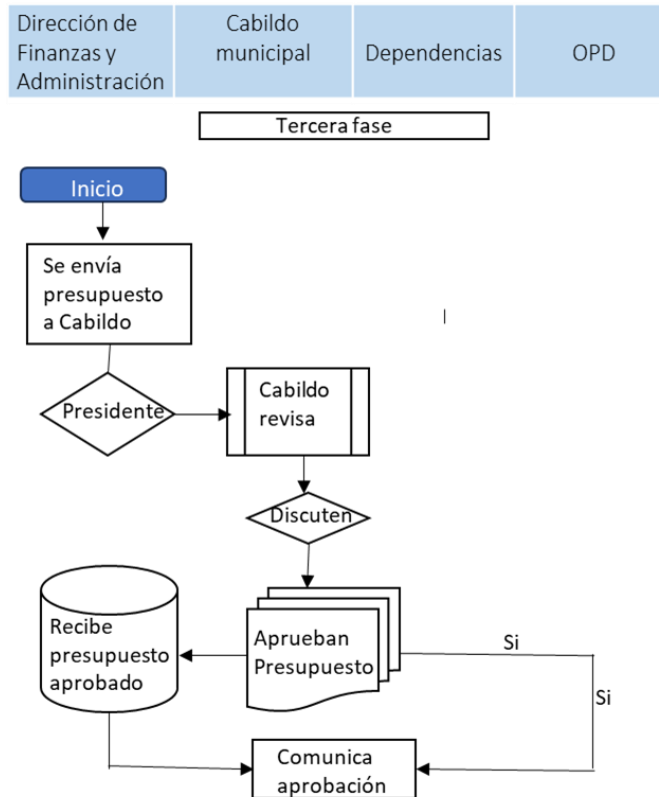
| Dirección de Finanzas y Administración | Cabildo municipal | Dependencias | OPD |
|---|---|---|---|

Tercera fase

Inicio

Se envía presupuesto a Cabildo

Presidente

Cabildo revisa

Discuten

Recibe presupuesto aprobado

Aprueban Presupuesto

Si

Si

Comunica aprobación